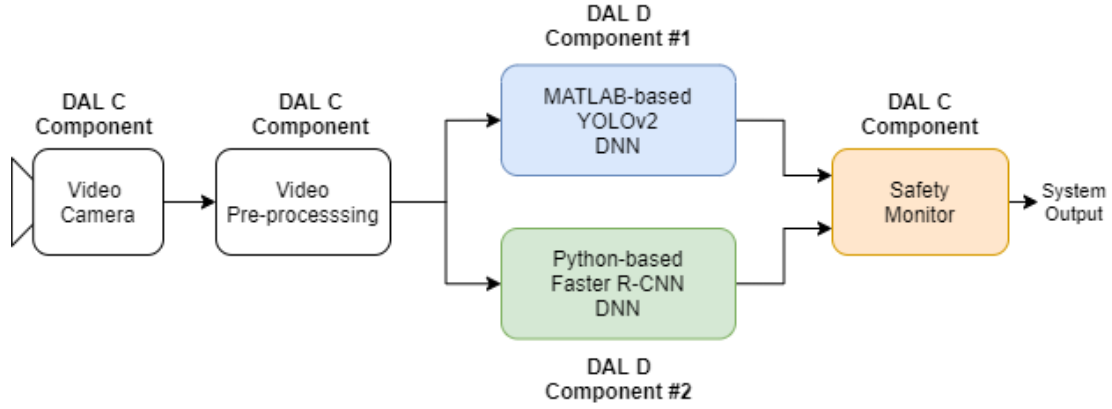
DAL C
Component

Video
Camera

DAL C
Component

Video
Pre-processsing

DAL D
Component #1

MATLAB-based
YOLOv2
DNN

Python-based
Faster R-CNN
DNN

DAL D
Component #2

DAL C
Component

Safety
Monitor

System
Output